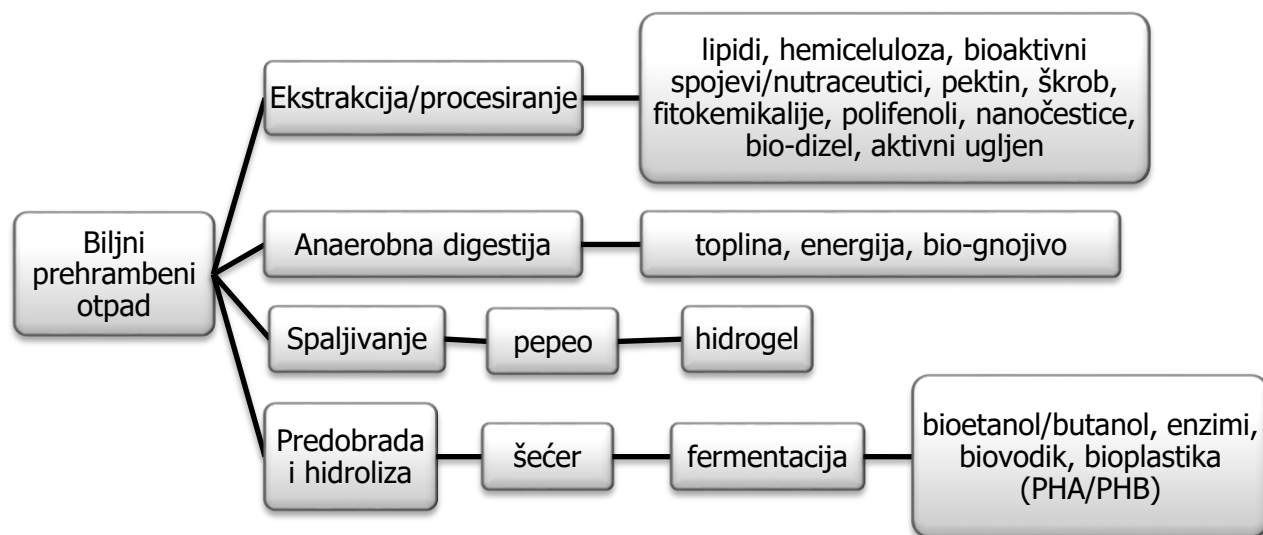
Biljni prehrambeni otpad

Ekstrakcija/procesiranje

lipidi, hemiceluloza, bioaktivni spojevi/nutraceutici, pektin, škrob, fitokemikalije, polifenoli, nanočestice, bio-dizel, aktivni ugljen

Anaerobna digestija

toplina, energija, bio-gnojivo

Spaljivanje

pepeo

hidrogel

Predobrada i hidroliza

šećer

fermentacija

bioetanol/butanol, enzimi, biovodik, bioplastika (PHA/PHB)